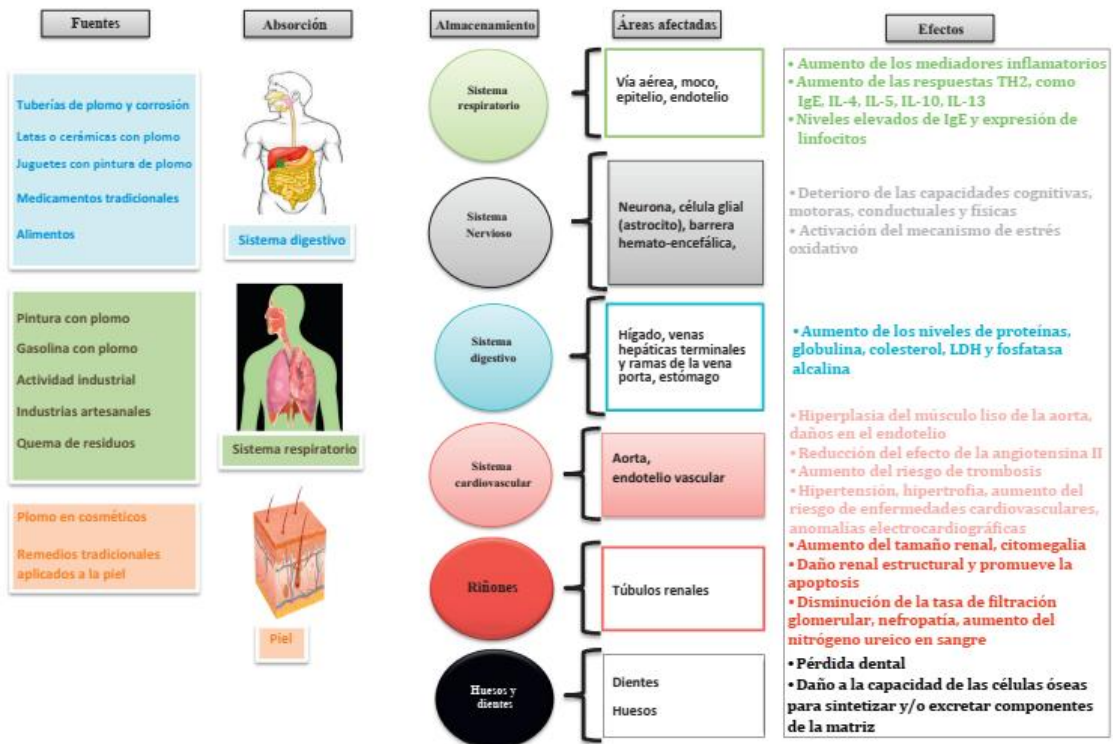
Fuentes

Absorción

Almacenamiento

Áreas afectadas

Efectos

Tuberías de plomo y corrosión

Latas o cerámicas con plomo

Juguetes con pintura de plomo

Medicamentos tradicionales

Alimentos

Sistema digestivo

Pintura con plomo

Gasolina con plomo

Actividad industrial

Industrias artesanales

Quema de residuos

Sistema respiratorio

Plomo en cosméticos

Remedios tradicionales aplicados a la piel

Piel

Sistema respiratorio

Vía aérea, moco, epitelio, endotelio

• Aumento de los mediadores inflamatorios
• Aumento de las respuestas TH2, como IgE, IL-4, IL-5, IL-10, IL-13
• Niveles elevados de IgE y expresión de linfocitos

Sistema Nervioso

Neurona, célula glial (astrocito), barrera hemato-encefálica,

• Deterioro de las capacidades cognitivas, motoras, conductuales y físicas
• Activación del mecanismo de estrés oxidativo

Sistema digestivo

Hígado, venas hepáticas terminales y ramas de la vena porta, estómago

• Aumento de los niveles de proteínas, globulina, colesterol, LDH y fosfatasa alcalina

Sistema cardiovascular

Aorta, endotelio vascular

• Hiperplasia del músculo liso de la aorta, daños en el endotelio
• Reducción del efecto de la angiotensina II
• Aumento del riesgo de trombosis
• Hipertensión, hipertrofia, aumento del riesgo de enfermedades cardiovasculares, anomalías electrocardiográficas

Riñones

Túbulos renales

• Aumento del tamaño renal, citomegalia
• Daño renal estructural y promueve la apoptosis
• Disminución de la tasa de filtración glomerular, nefropatía, aumento del nitrógeno ureico en sangre

Huesos y dientes

Dientes

Huesos

• Pérdida dental
• Daño a la capacidad de las células óseas para sintetizar y/o excretar componentes de la matriz